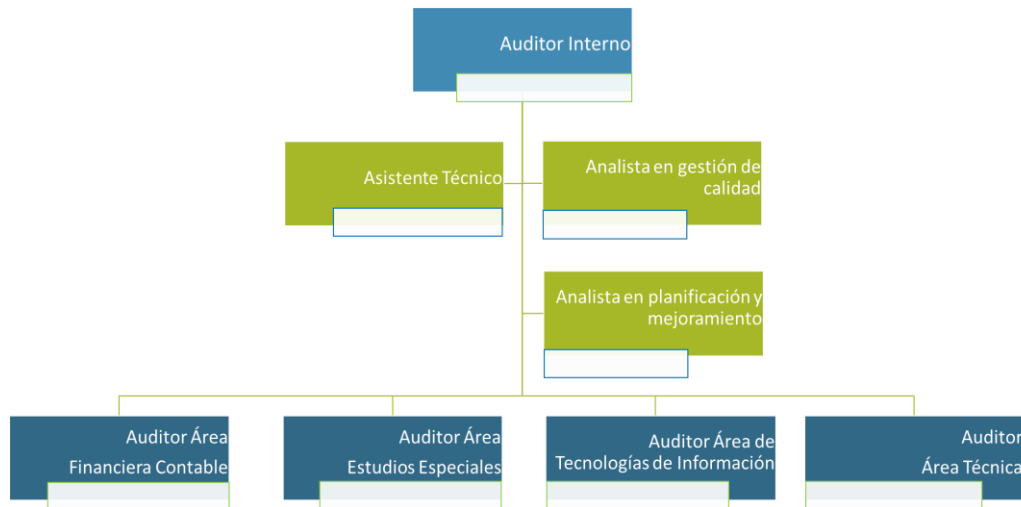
Auditor Interno

Asistente Técnico

Analista en gestión de calidad

Analista en planificación y mejoramiento

Auditor Área Financiera Contable

Auditor Área Estudios Especiales

Auditor Área de Tecnologías de Información

Auditor Área Técnica